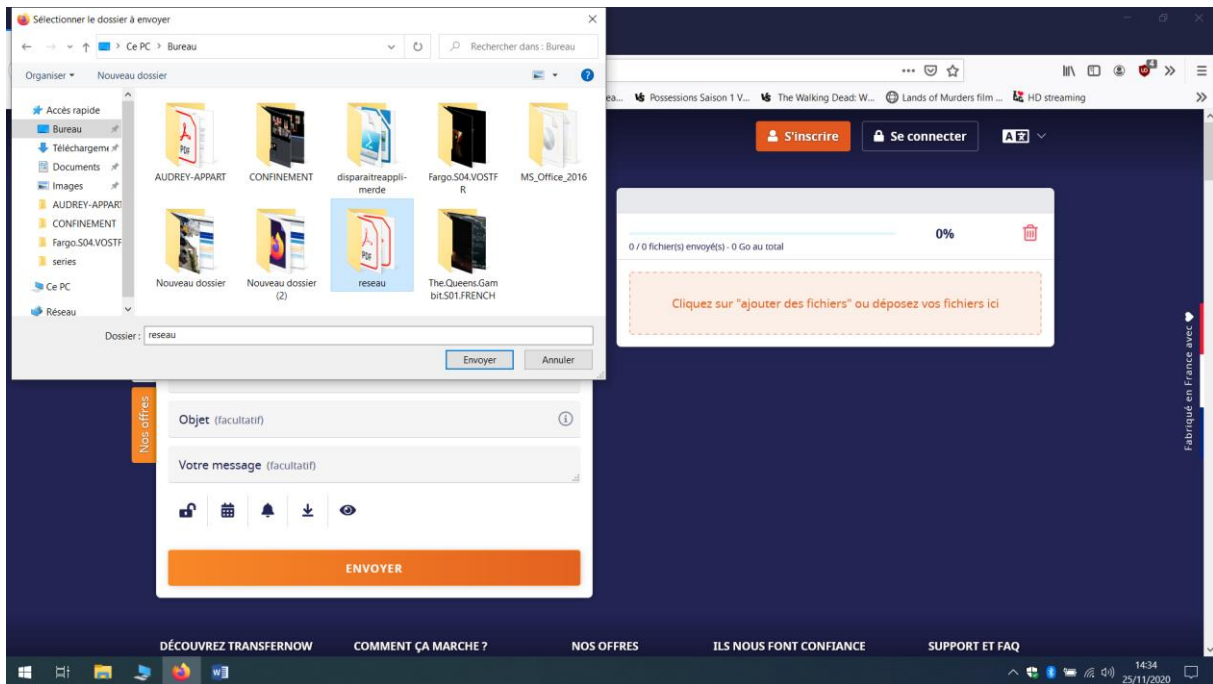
Sélectionner le dossier à envoyer
Ce PC > Bureau
Rechercher dans : Bureau
Organiser ▾ Nouveau dossier
Accès rapide
Bureau
Téléchargeme
Documents
Images
AUDREY-APPART
CONFINEMENT
Fargo.S04.VOSTF
series
Ce PC
Réseau
AUDREY-APPART
CONFINEMENT
disparaitreapplimerde
Fargo.S04.VOSTFR
MS_Office_2016
Nouveau dossier
Nouveau dossier (2)
reseau
The.Queens.Gambit.S01.FRENCH
Dossier : reseau
Envoyer
Annuler

Possessions Saison 1 V... The Walking Dead: W... Lands of Murders film ... HD streaming
S'inscrire
Se connecter
0%
0 / 0 fichier(s) envoyé(s) - 0 Go au total
Cliquez sur "ajouter des fichiers" ou déposez vos fichiers ici
Nos offres
Objet (facultatif)
Votre message (facultatif)
ENVOYER
Fabriqué en France avec
DÉCOUVREZ TRANSFERNOW
COMMENT ÇA MARCHE ?
NOS OFFRES
ILS NOUS FONT CONFIANCE
SUPPORT ET FAQ
14:34
25/11/2020